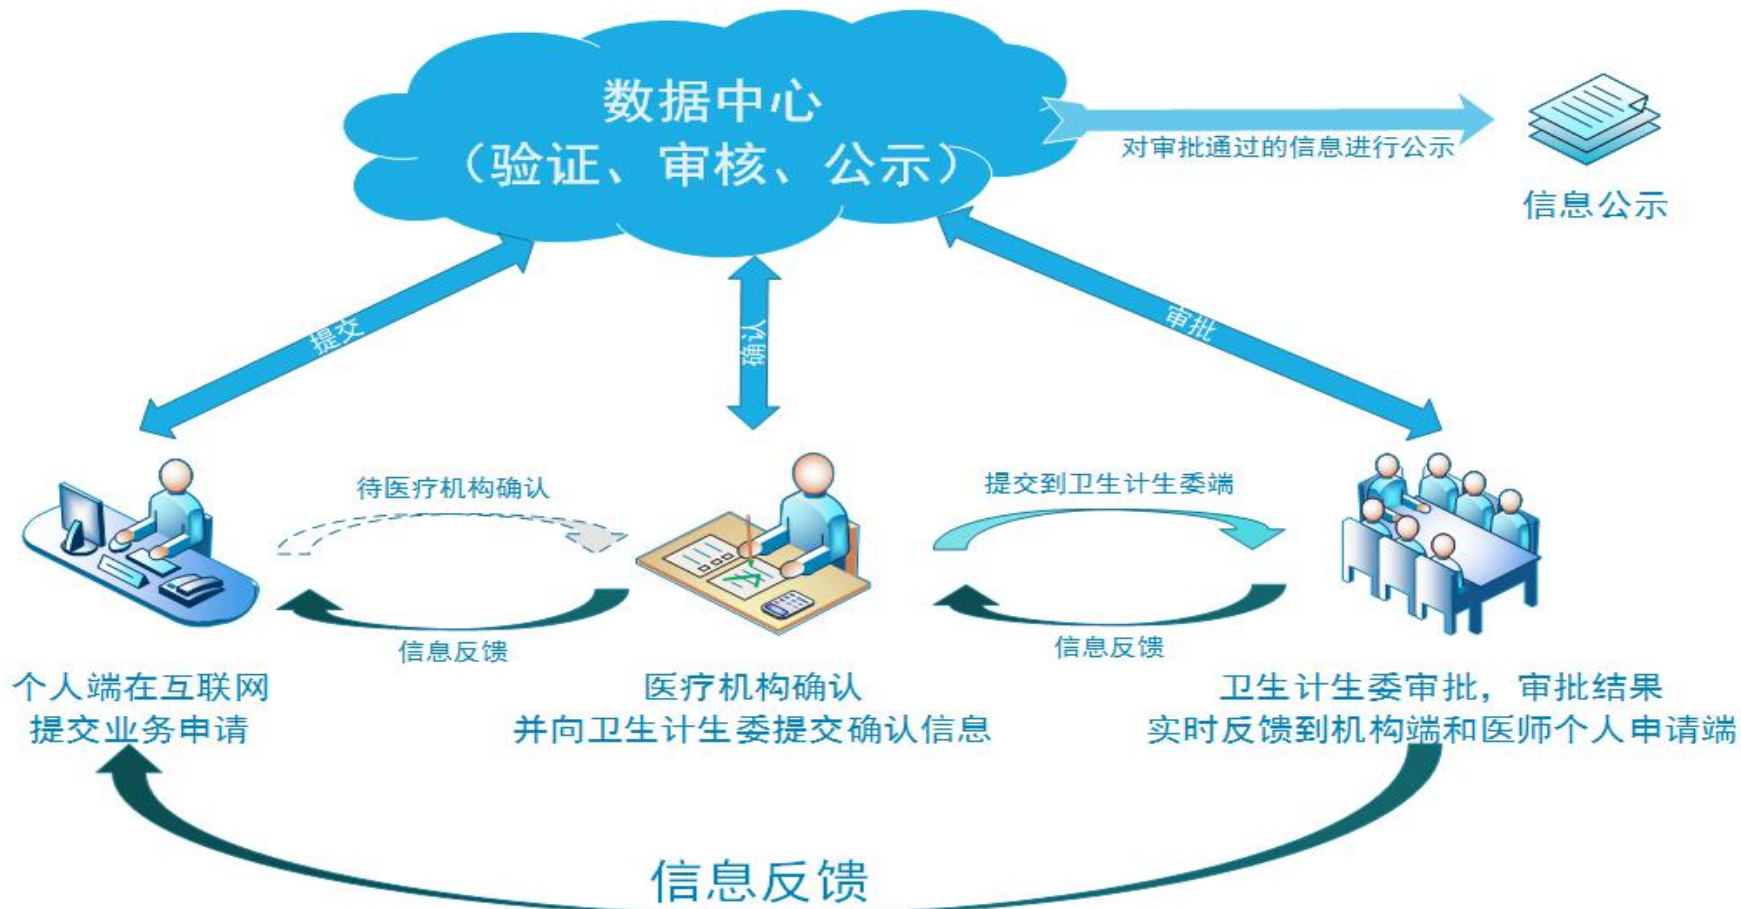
数据中心
（验证、审核、公示）

对审批通过的信息进行公示

信息公示

提交

确认

审批

待医疗机构确认

提交到卫生计生委端

信息反馈

信息反馈

个人端在互联网
提交业务申请

医疗机构确认
并向卫生计生委提交确认信息

卫生计生委审批，审批结果
实时反馈到机构端和医师个人申请端

信息反馈